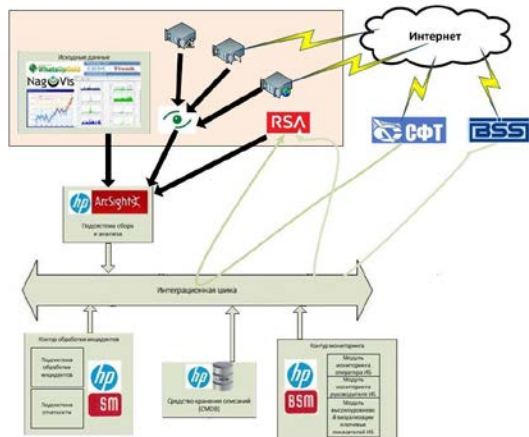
Интернет

Исходные данные

WhatsUp Gold

Nagios

NagVis

RSA

СФТ

BSS

hp ArcSight

Подсистема сбора и анализа

Интеграционная шина

Контур обработки инцидентов

Подсистема обработки инцидентов

Подсистема отчетности

hp

SM

hp

Средство хранения описаний (CMDB)

Контур мониторинга

Модуль мониторинга оператора ИБ

Модуль мониторинга руководителя ИБ

Модуль высокоуровневой визуализации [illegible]

hp

BSM